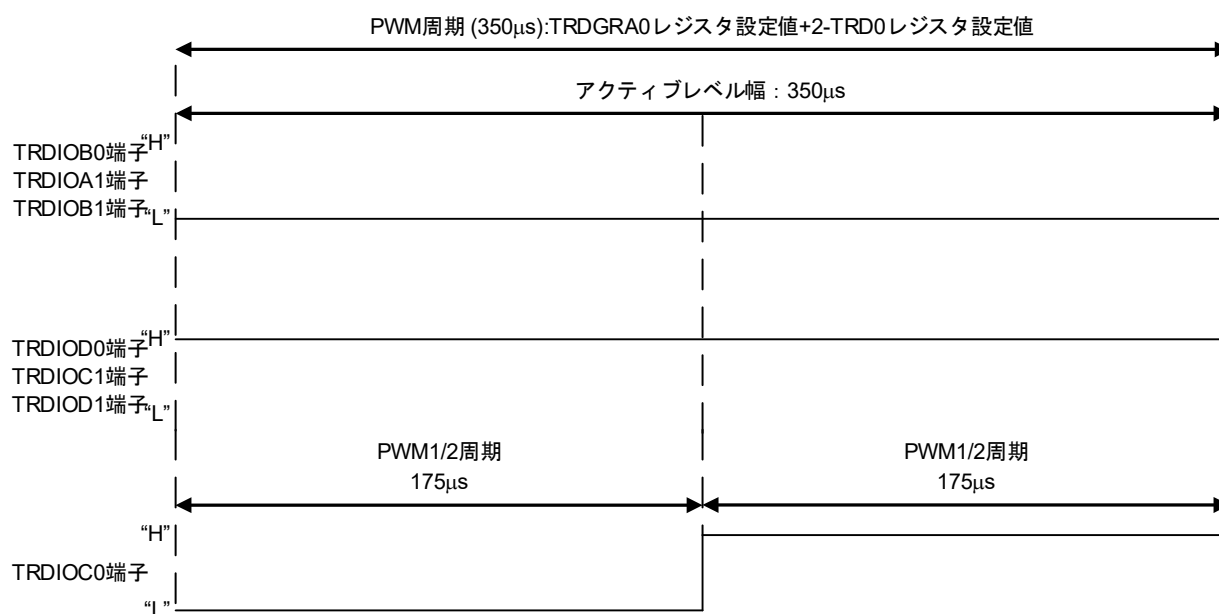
PWM周期 (350μs):TRDGRA0レジスタ設定値+2-TRD0レジスタ設定値

アクティブレベル幅：350μs

TRDIOB0端子 “H”
TRDIOA1端子
TRDIOB1端子 “L”

TRDIOD0端子 “H”
TRDIOC1端子
TRDIOD1端子 “L”

PWM1/2周期
175μs

PWM1/2周期
175μs

“H”
TRDIOC0端子
“L”